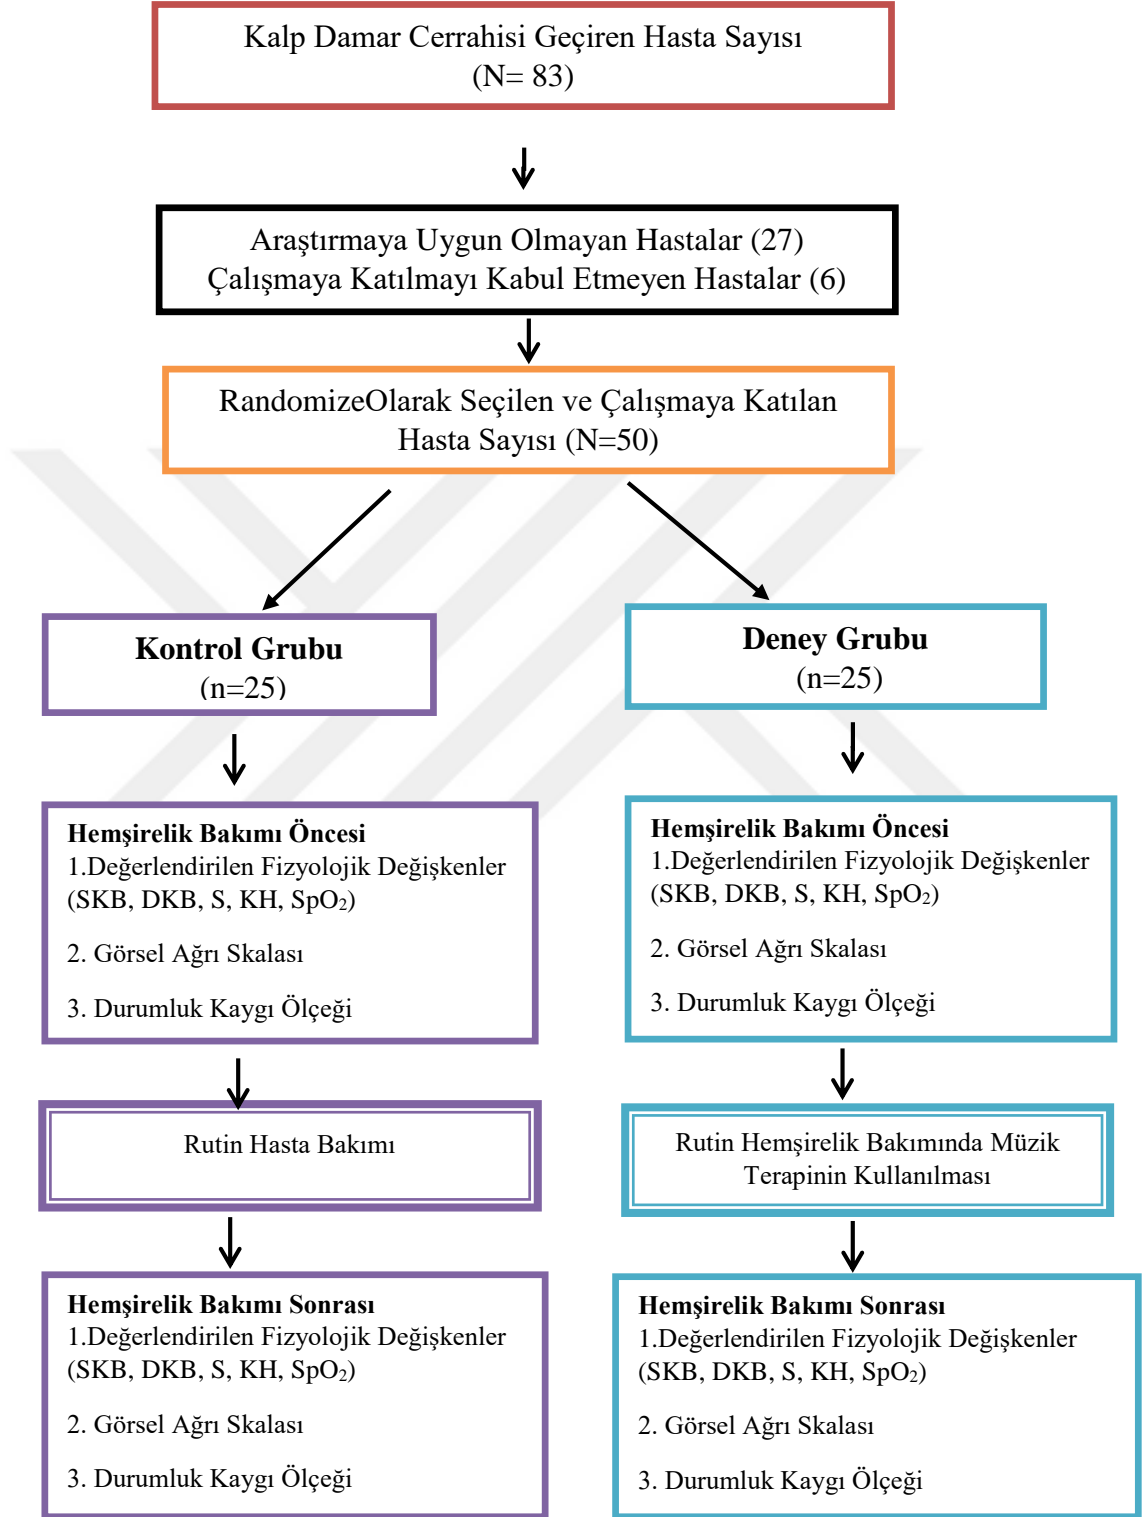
Kalp Damar Cerrahisi Geçiren Hasta Sayısı
(N= 83)

Araştırmaya Uygun Olmayan Hastalar (27)
Çalışmaya Katılmayı Kabul Etmeyen Hastalar (6)

RandomizeOlarak Seçilen ve Çalışmaya Katılan Hasta Sayısı (N=50)

**Kontrol Grubu**
(n=25)

**Hemşirelik Bakımı Öncesi**
1.Değerlendirilen Fizyolojik Değişkenler (SKB, DKB, S, KH, $SpO_2$)

2. Görsel Ağrı Skalası

3. Durumluk Kaygı Ölçeği

Rutin Hasta Bakımı

**Hemşirelik Bakımı Sonrası**
1.Değerlendirilen Fizyolojik Değişkenler (SKB, DKB, S, KH, $SpO_2$)

2. Görsel Ağrı Skalası

3. Durumluk Kaygı Ölçeği

**Deney Grubu**
(n=25)

**Hemşirelik Bakımı Öncesi**
1.Değerlendirilen Fizyolojik Değişkenler (SKB, DKB, S, KH, $SpO_2$)

2. Görsel Ağrı Skalası

3. Durumluk Kaygı Ölçeği

Rutin Hemşirelik Bakımında Müzik Terapinin Kullanılması

**Hemşirelik Bakımı Sonrası**
1.Değerlendirilen Fizyolojik Değişkenler (SKB, DKB, S, KH, $SpO_2$)

2. Görsel Ağrı Skalası

3. Durumluk Kaygı Ölçeği